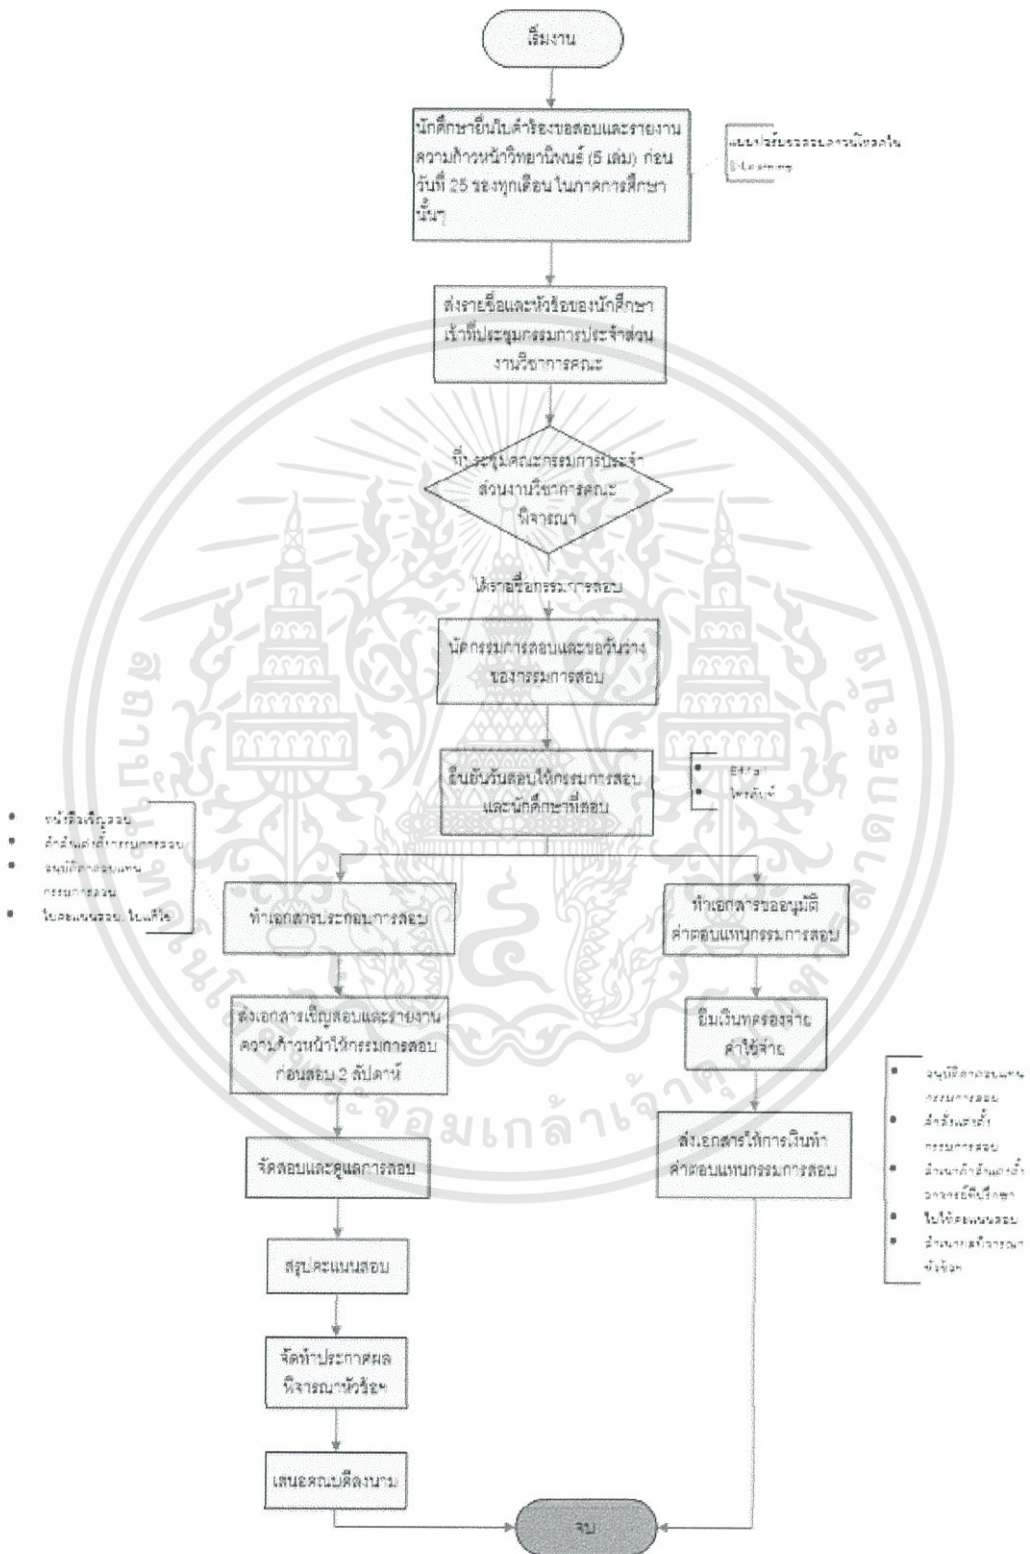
เริ่มงาน

นักศึกษายื่นใบคำร้องขอสอบและรายงานความก้าวหน้าวิทยานิพนธ์ (5 เล่ม) ก่อนวันที่ 25 ของทุกเดือน ในภาคการศึกษานั้นๆ

แบบฟอร์มดาวน์โหลดใน E-Learning

ส่งรายชื่อและหัวข้อของนักศึกษาเข้าที่ประชุมกรรมการประจำส่วนงานวิชาการคณะ

ที่ประชุมคณะกรรมการประจำส่วนงานวิชาการคณะพิจารณา

ให้รายชื่อกรรมการสอบ

นัดกรรมการสอบและขอวันว่างของกรรมการสอบ

ยืนยันวันสอบให้กรรมการสอบและนักศึกษาที่สอบ

• E-Mail
• โทรศัพท์

• หนังสือเชิญสอบ
• คำสั่งแต่งตั้งกรรมการสอบ
• อนุมัติค่าตอบแทนกรรมการสอบ
• ใบคะแนนสอบ ใบแก้ไข

ทำเอกสารประกอบการสอบ

ทำเอกสารขออนุมัติค่าตอบแทนกรรมการสอบ

ส่งเอกสารเชิญสอบและรายงานความก้าวหน้าให้กรรมการสอบก่อนสอบ 2 สัปดาห์

ยืมเงินทดรองจ่ายค่าใช้จ่าย

• อนุมัติค่าตอบแทนกรรมการสอบ
• คำสั่งแต่งตั้งกรรมการสอบ
• สำเนาคำสั่งแต่งตั้งอาจารย์ที่ปรึกษา
• ใบให้คะแนนสอบ
• สำเนาผลพิจารณาหัวข้อ

จัดสอบและดูแลการสอบ

ส่งเอกสารให้การเงินทำค่าตอบแทนกรรมการสอบ

สรุปคะแนนสอบ

จัดทำประกาศผลพิจารณาหัวข้อฯ

เสนอคณบดีลงนาม

จบ